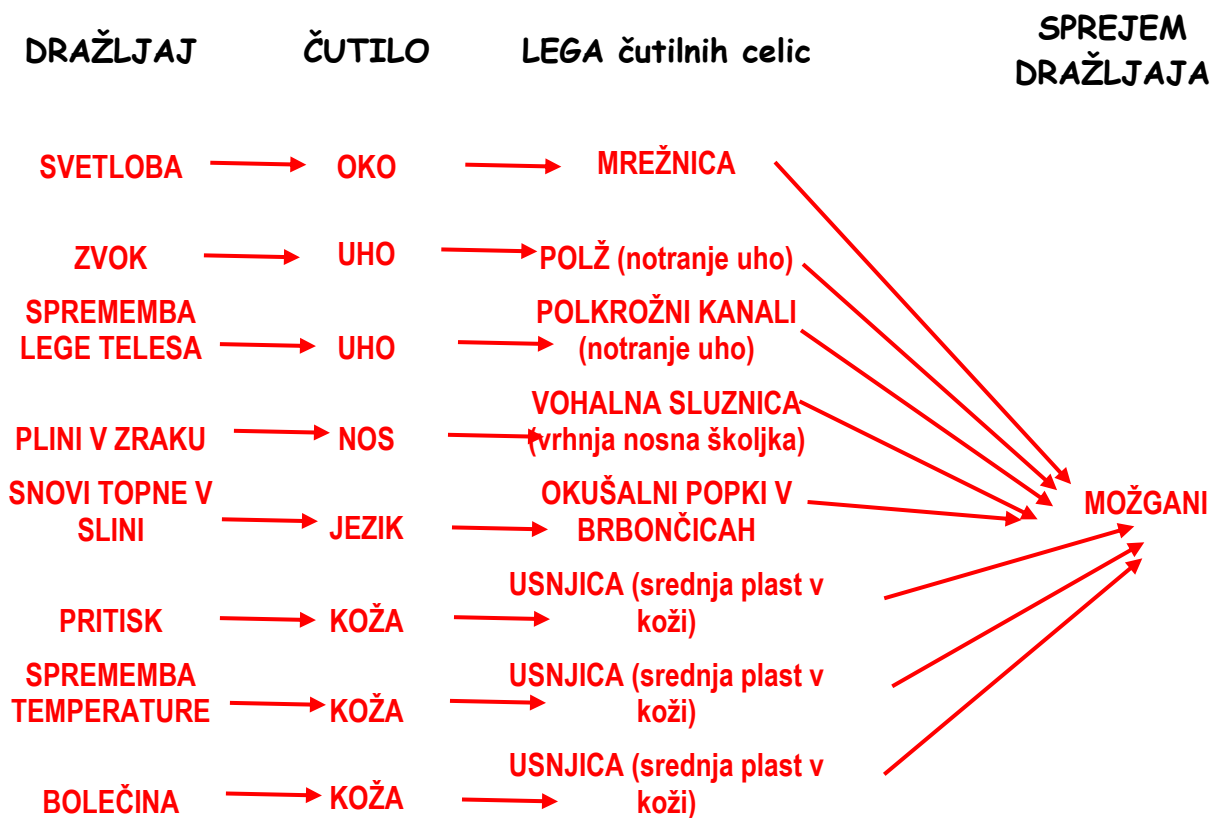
| DRAŽLJAJ | ČUTILO | LEGA čutilnih celic | SPREJEM DRAŽLJAJA |
|---|---|---|---|
| SVETLOBA | OKO | MREŽNICA | |
| ZVOK | UHO | POLŽ (notranje uho) | |
| SPREMEMBA LEGE TELESA | UHO | POLKROŽNI KANALI (notranje uho) | |
| PLINI V ZRAKU | NOS | VOHALNA SLUZNICA (vrhnja nosna školjka) | MOŽGANI |
| SNOVI TOPNE V SLINI | JEZIK | OKUŠALNI POPKI V BRBONČICAH | |
| PRITISK | KOŽA | USNJICA (srednja plast v koži) | |
| SPREMEMBA TEMPERATURE | KOŽA | USNJICA (srednja plast v koži) | |
| BOLEČINA | KOŽA | USNJICA (srednja plast v koži) | |